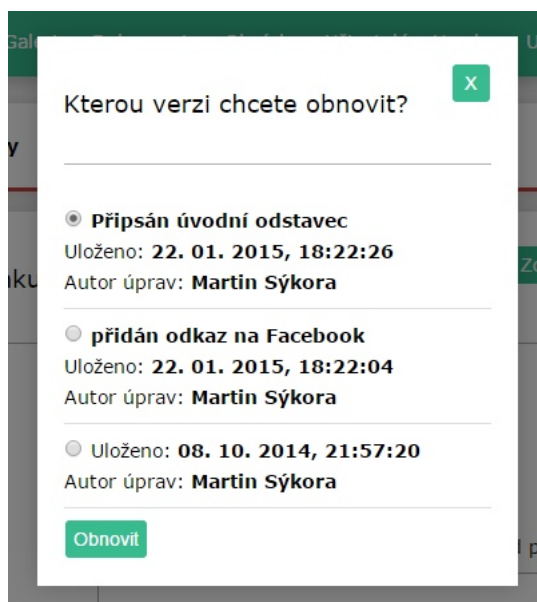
Kterou verzi chcete obnovit?

X

Připsán úvodní odstavec
Uloženo: 22. 01. 2015, 18:22:26
Autor úprav: Martin Sýkora

přidán odkaz na Facebook
Uloženo: 22. 01. 2015, 18:22:04
Autor úprav: Martin Sýkora

Uloženo: 08. 10. 2014, 21:57:20
Autor úprav: Martin Sýkora

Obnovit